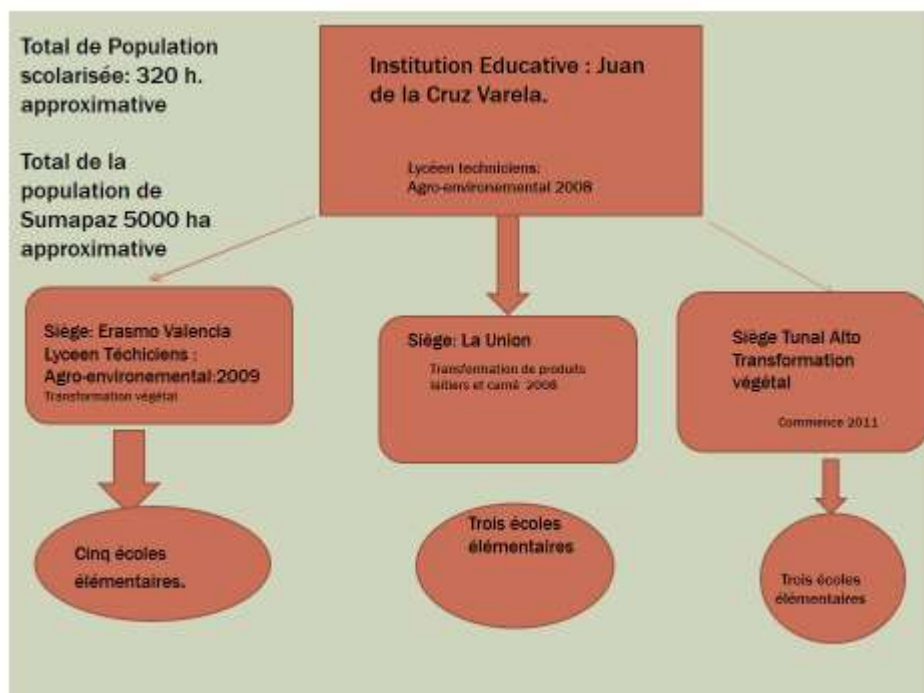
Total de Population scolarisée: 320 h. approximative

Total de la population de Sumapaz 5000 ha approximative

Institution Educative : Juan de la Cruz Varela.

Lycéen techniciens: Agro-environemental 2008

Siège: Erasmo Valencia
Lyceen Téchiciens : Agro-environemental:2009
Transformation végétal

Siège: La Union
Transformation de produits laitiers et carné 2008

Siège Tunal Alto
Transformation végétal

Commence 2011

Cinq écoles élémentaires.

Trois écoles élémentaires

Trois écoles élémentaires